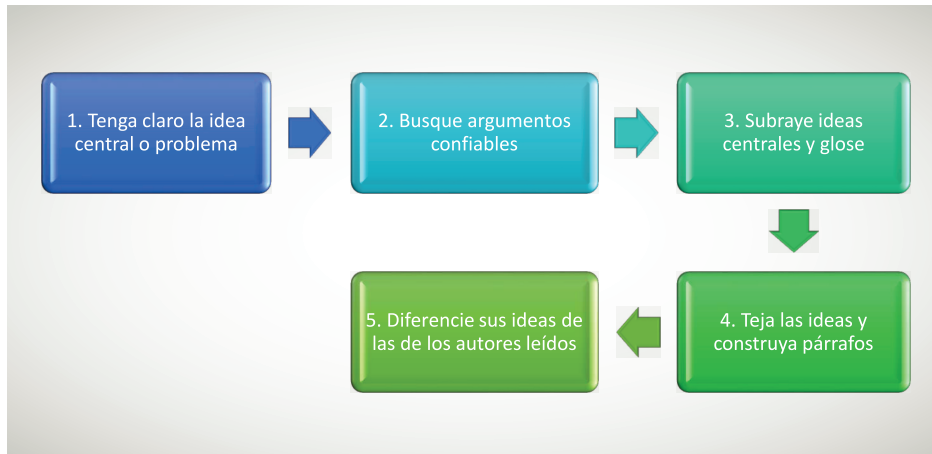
1. Tenga claro la idea central o problema

2. Busque argumentos confiables

3. Subraye ideas centrales y glose

4. Teja las ideas y construya párrafos

5. Diferencie sus ideas de las de los autores leídos